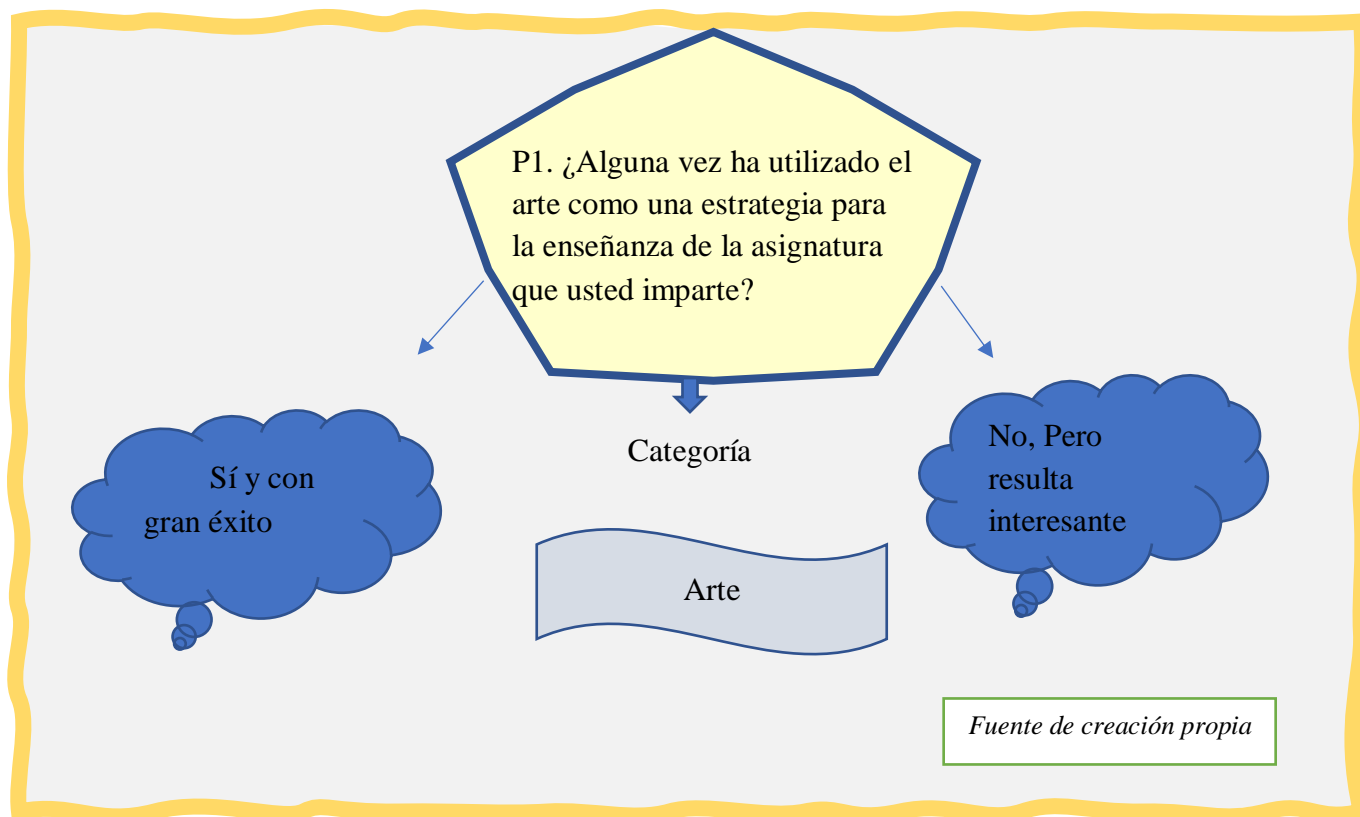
P1. ¿Alguna vez ha utilizado el arte como una estrategia para la enseñanza de la asignatura que usted imparte?

Sí y con gran éxito

Categoría

No, Pero resulta interesante

Arte

Fuente de creación propia